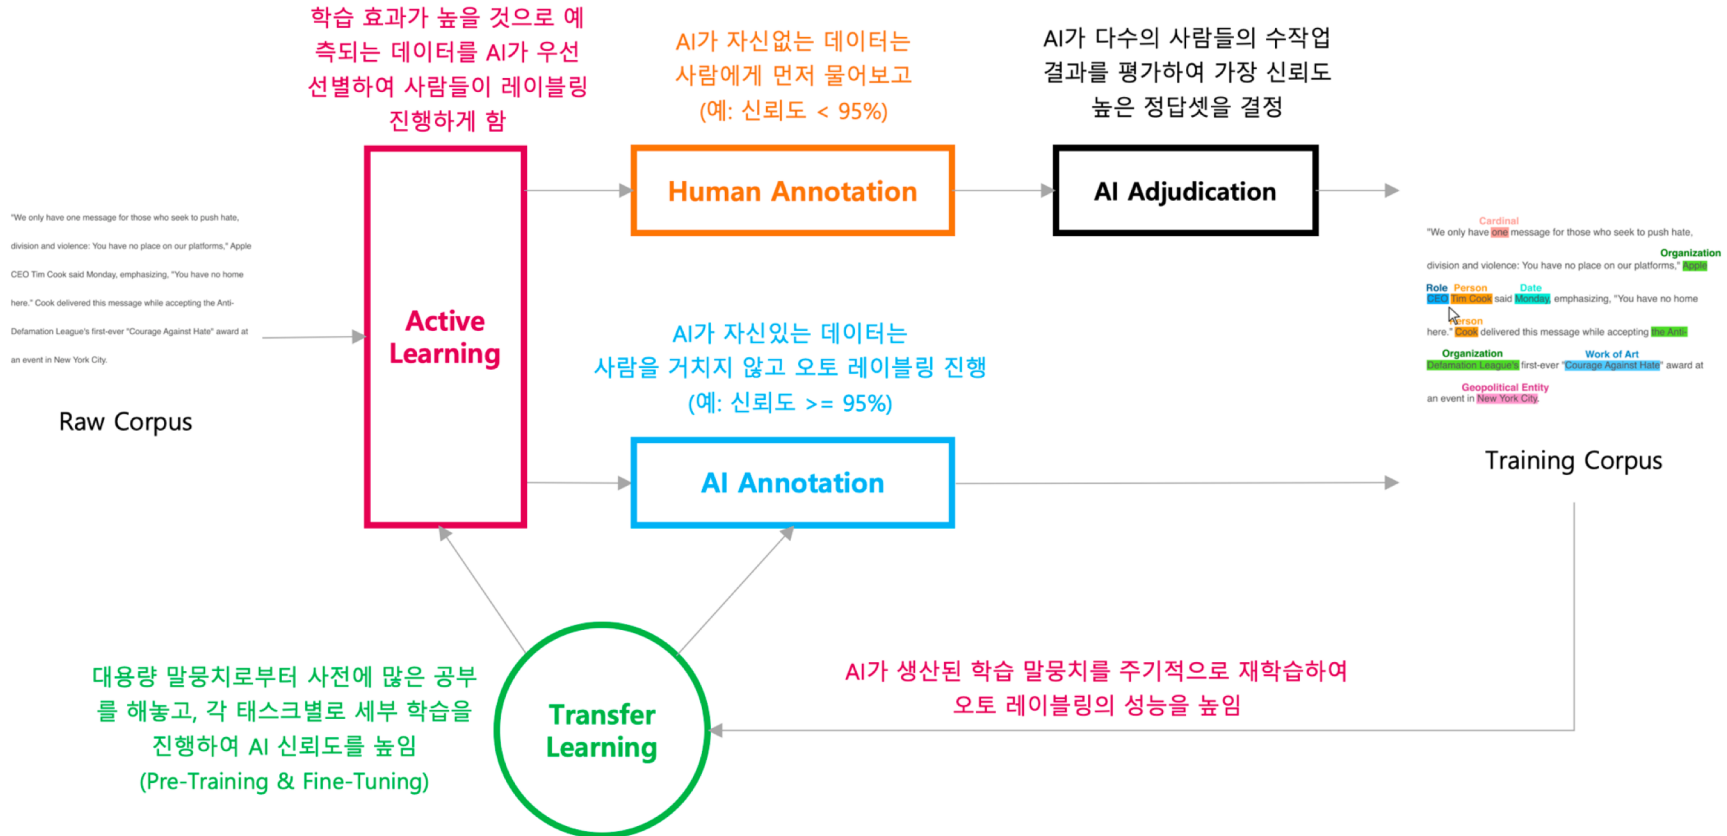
학습 효과가 높을 것으로 예측되는 데이터를 AI가 우선 선별하여 사람들이 레이블링 진행하게 함

AI가 자신없는 데이터는 사람에게 먼저 물어보고 (예: 신뢰도 < 95%)

AI가 다수의 사람들의 수작업 결과를 평가하여 가장 신뢰도 높은 정답셋을 결정

"We only have one message for those who seek to push hate, division and violence: You have no place on our platforms," Apple CEO Tim Cook said Monday, emphasizing, "You have no home here." Cook delivered this message while accepting the Anti-Defamation League's first-ever "Courage Against Hate" award at an event in New York City.

Raw Corpus

Active Learning

Human Annotation

AI Adjudication

AI가 자신있는 데이터는 사람을 거치지 않고 오토 레이블링 진행 (예: 신뢰도 >= 95%)

AI Annotation

Cardinal
"We only have one message for those who seek to push hate,
Organization
division and violence: You have no place on our platforms," Apple
Role Person Date
CEO Tim Cook said Monday, emphasizing, "You have no home
Person
here." Cook delivered this message while accepting the Anti-
Organization Work of Art
Defamation League's first-ever "Courage Against Hate" award at
Geopolitical Entity
an event in New York City.

Training Corpus

대용량 말뭉치로부터 사전에 많은 공부를 해놓고, 각 태스크별로 세부 학습을 진행하여 AI 신뢰도를 높임 (Pre-Training & Fine-Tuning)

Transfer Learning

AI가 생산된 학습 말뭉치를 주기적으로 재학습하여 오토 레이블링의 성능을 높임